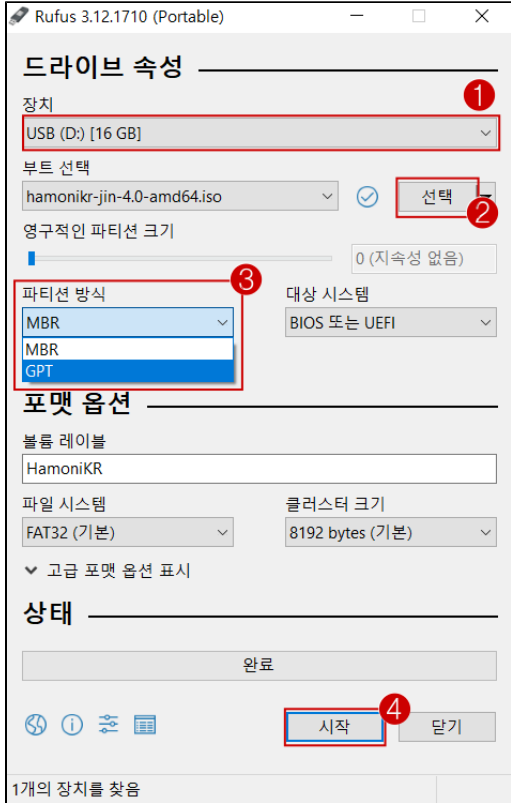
Rufus 3.12.1710 (Portable)

드라이브 속성

장치
1
USB (D:) [16 GB]

부트 선택
hamonikr-jin-4.0-amd64.iso
선택
2

영구적인 파티션 크기
0 (지속성 없음)

파티션 방식
3
MBR
MBR
GPT

대상 시스템
BIOS 또는 UEFI

포맷 옵션

볼륨 레이블
HamoniKR

파일 시스템
FAT32 (기본)

클러스터 크기
8192 bytes (기본)

고급 포맷 옵션 표시

상태

완료

4
시작
닫기

1개의 장치를 찾음